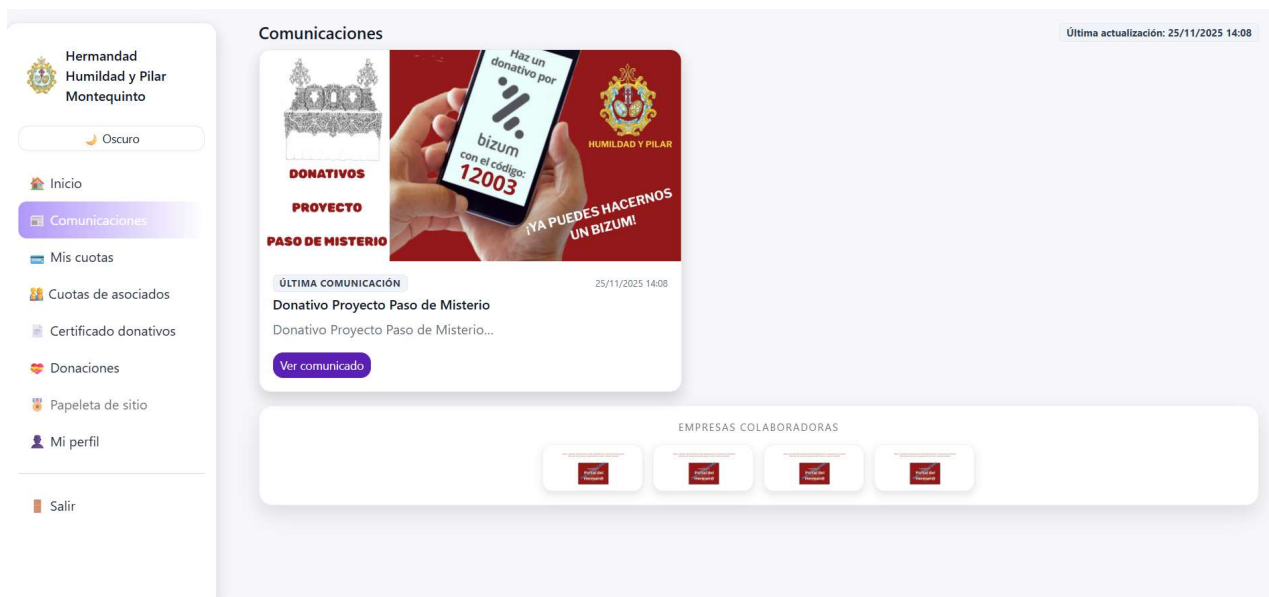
Hermandad Humildad y Pilar Montequinto

Oscuro

Inicio
Comunicaciones
Mis cuotas
Cuotas de asociados
Certificado donativos
Donaciones
Papeleta de sitio
Mi perfil

Salir

Comunicaciones

Última actualización: 25/11/2025 14:08

DONATIVOS
PROYECTO
PASO DE MISTERIO

Haz un donativo por
bizum
con el código:
12003

HUMILDAD Y PILAR

¡YA PUEDES HACERNOS UN BIZUM!

ÚLTIMA COMUNICACIÓN
25/11/2025 14:08
Donativo Proyecto Paso de Misterio
Donativo Proyecto Paso de Misterio...
Ver comunicado

EMPRESAS COLABORADORAS

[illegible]
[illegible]
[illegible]
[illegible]